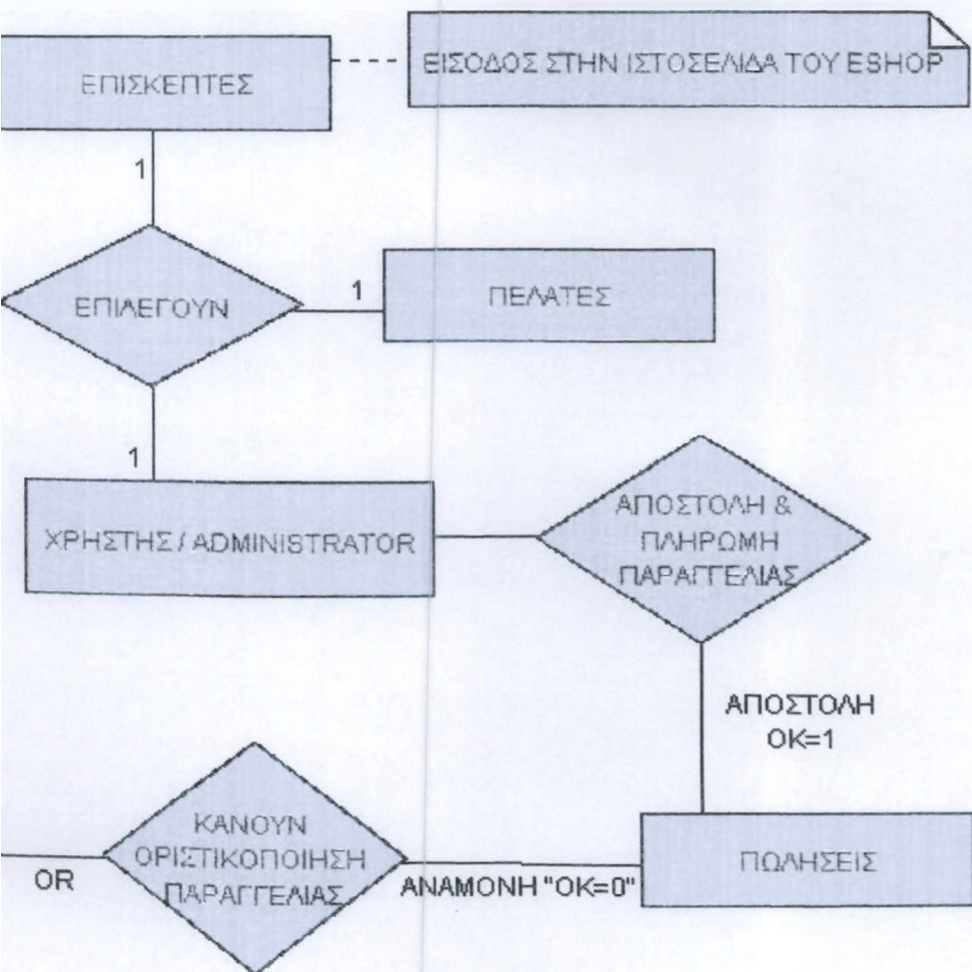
ΕΠΙΣΚΕΠΤΕΣ

ΕΙΣΟΔΟΣ ΣΤΗΝ ΙΣΤΟΣΕΛΙΔΑ ΤΟΥ ESHOP

1

ΕΠΙΛΕΓΟΥΝ

1

ΠΕΛΑΤΕΣ

1

ΧΡΗΣΤΗΣ / ADMINISTRATOR

ΑΠΟΣΤΟΛΗ & ΠΛΗΡΩΜΗ ΠΑΡΑΓΓΕΛΙΑΣ

ΑΠΟΣΤΟΛΗ OK=1

OR

ΚΑΝΟΥΝ ΟΡΙΣΤΙΚΟΠΟΙΗΣΗ ΠΑΡΑΓΓΕΛΙΑΣ

ΑΝΑΜΟΝΗ "OK=0"

ΠΩΛΗΣΕΙΣ